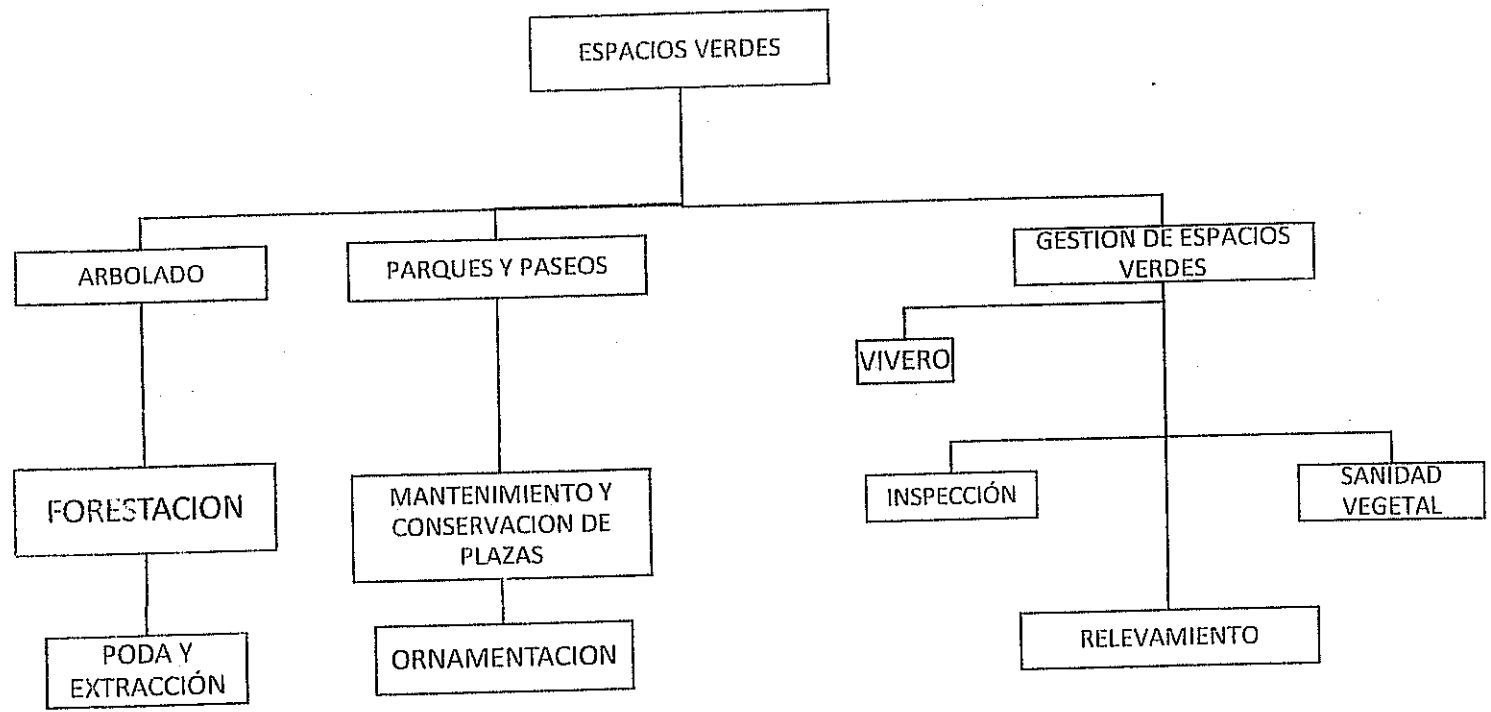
ESPACIOS VERDES

ARBOLADO

PARQUES Y PASEOS

GESTION DE ESPACIOS VERDES

VIVERO

FORESTACION

MANTENIMIENTO Y CONSERVACION DE PLAZAS

INSPECCIÓN

SANIDAD VEGETAL

PODA Y EXTRACCIÓN

ORNAMENTACION

RELEVAMIENTO